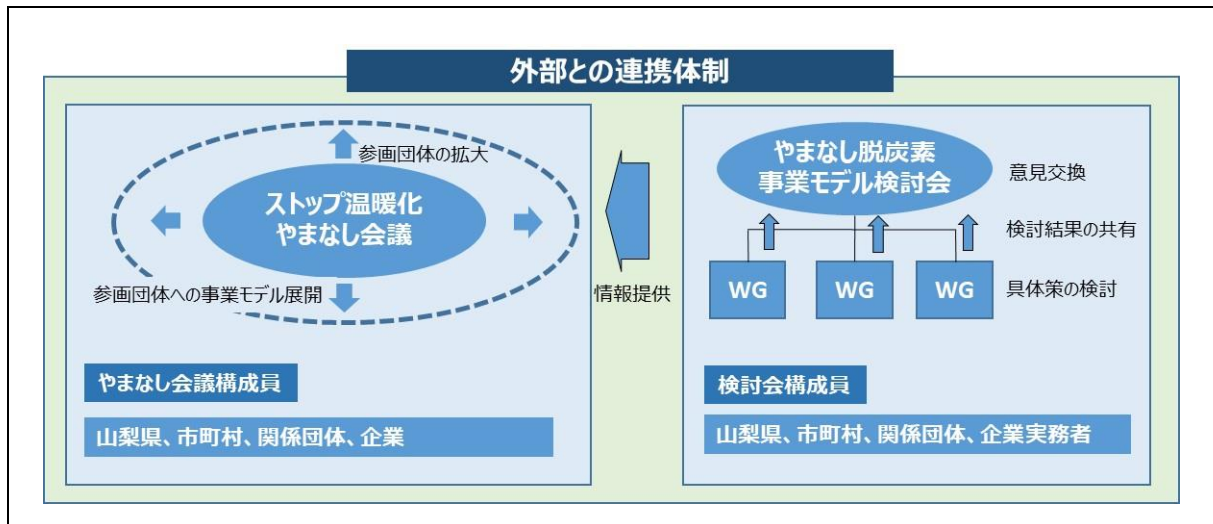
外部との連携体制

参画団体の拡大

ストップ温暖化
やまなし会議

参画団体への事業モデル展開

やまなし会議構成員

山梨県、市町村、関係団体、企業

情報提供

やまなし脱炭素
事業モデル検討会

意見交換

検討結果の共有

WG

WG

WG

具体策の検討

検討会構成員

山梨県、市町村、関係団体、企業実務者